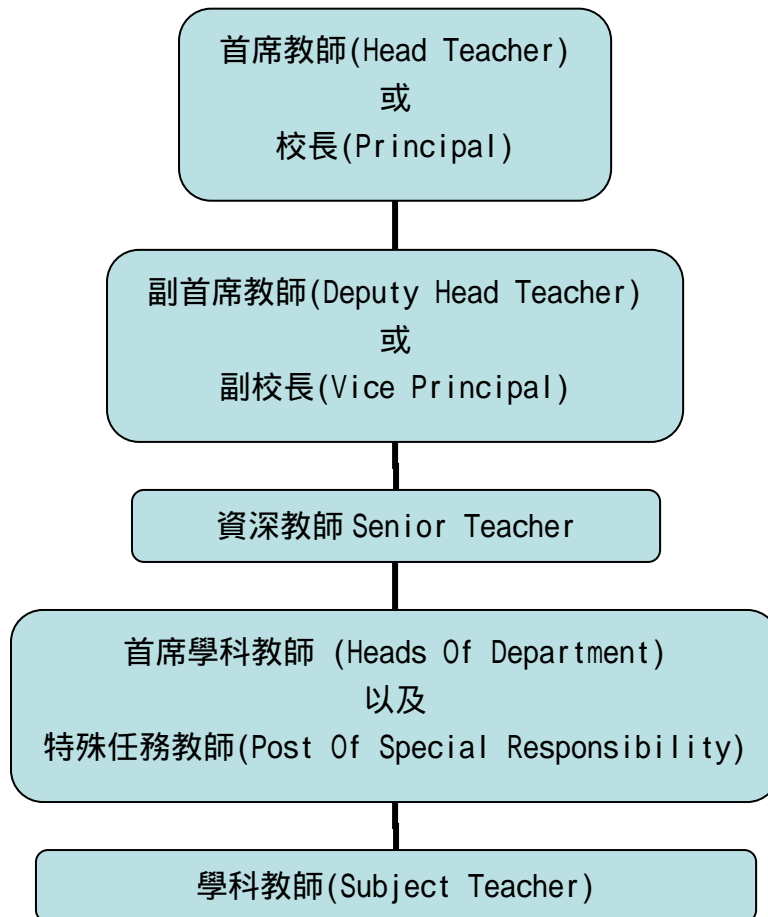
首席教師(Head Teacher)
或
校長(Principal)

副首席教師(Deputy Head Teacher)
或
副校長(Vice Principal)

資深教師 Senior Teacher

首席學科教師 (Heads Of Department)
以及
特殊任務教師(Post Of Special Responsibility)

學科教師(Subject Teacher)